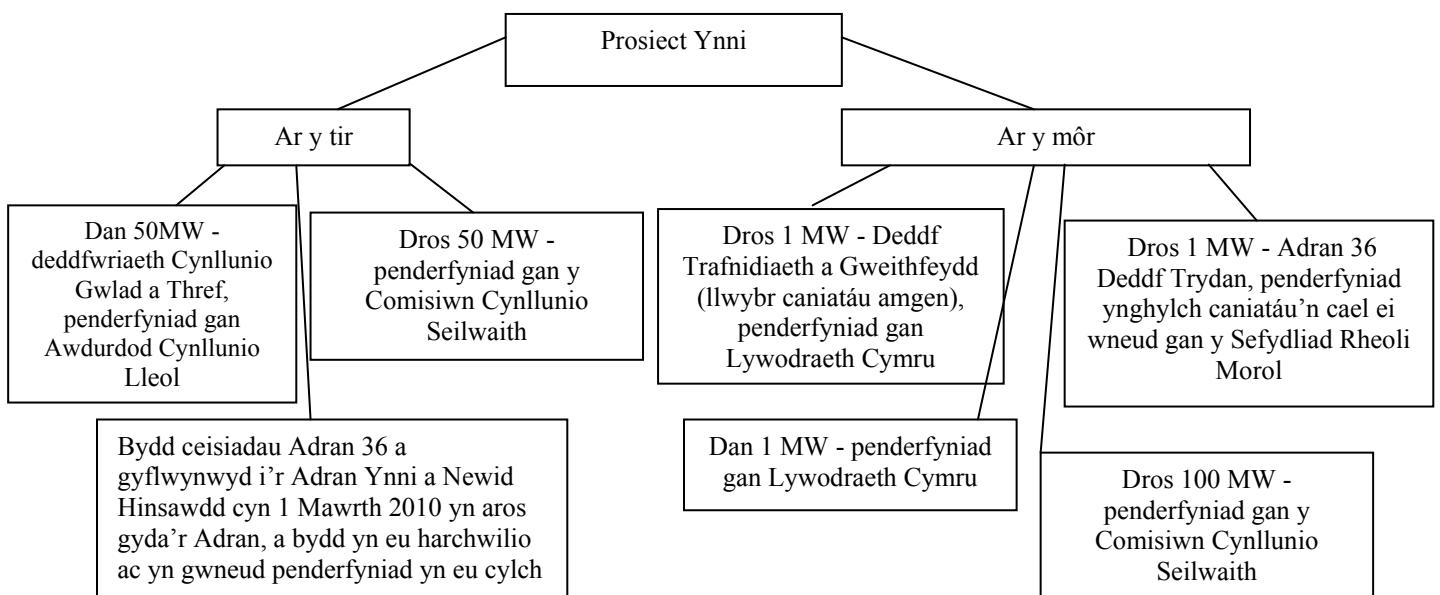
Prosiect Ynni

Ar y tir

Ar y môr

Dan 50MW - deddfwriaeth Cynllunio Gwlad a Thref, penderfyniad gan Awdurdod Cynllunio Lleol

Dros 50 MW - penderfyniad gan y Comisiwn Cynllunio Seilwaith

Bydd ceisiadau Adran 36 a gyflwynwyd i'r Adran Ynni a Newid Hinsawdd cyn 1 Mawrth 2010 yn aros gyda'r Adran, a bydd yn eu harchwilio ac yn gwneud penderfyniad yn eu cylch

Dros 1 MW - Deddf Trafnidiaeth a Gweithfeydd (llwybr caniatáu amgen), penderfyniad gan Lywodraeth Cymru

Dan 1 MW - penderfyniad gan Lywodraeth Cymru

Dros 100 MW - penderfyniad gan y Comisiwn Cynllunio Seilwaith

Dros 1 MW - Adran 36 Deddf Trydan, penderfyniad ynghylch caniatáu'n cael ei wneud gan y Sefydliad Rheoli Morol